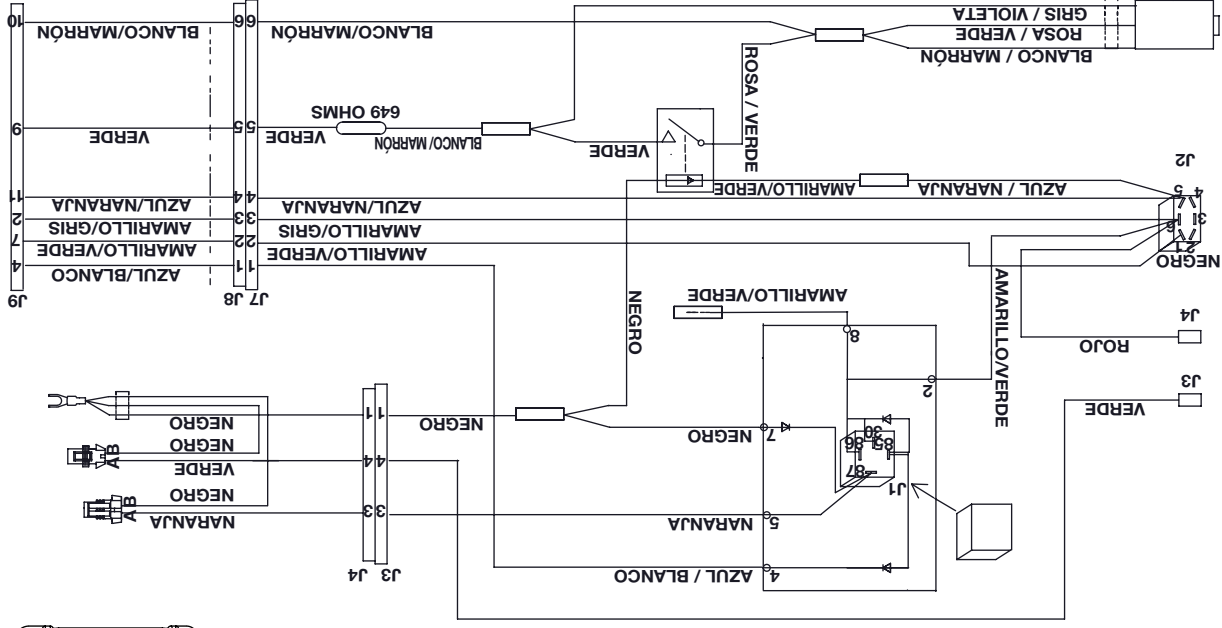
10
BLANCO/MARRÓN
66
BLANCO/MARRÓN
GRIS / VIOLETA
ROSA / VERDE
BLANCO / MARRÓN
ROSA / VERDE
9
VERDE
55
649 OHMS
VERDE
BLANCO/MARRÓN
VERDE
J2
11
AZUL/NARANJA
44
AZUL/NARANJA
AMARILLO/VERDE
AZUL / NARANJA
4 5
2
AMARILLO/GRIS
33
AMARILLO/GRIS
3
7
AMARILLO/VERDE
22
AMARILLO/VERDE
6
2 1
4
AZUL/BLANCO
11
NEGRO
J9
J7 J8
NEGRO
AMARILLO/VERDE
J4
8
AMARILLO/VERDE
ROJO
2
J3
11
NEGRO
VERDE
NEGRO
NEGRO
7 NEGRO
86 85 30
NEGRO
A B
VERDE
44
87
NEGRO
J1
A B
NARANJA
33
NARANJA
5
J4 J3
AZUL / BLANCO
4